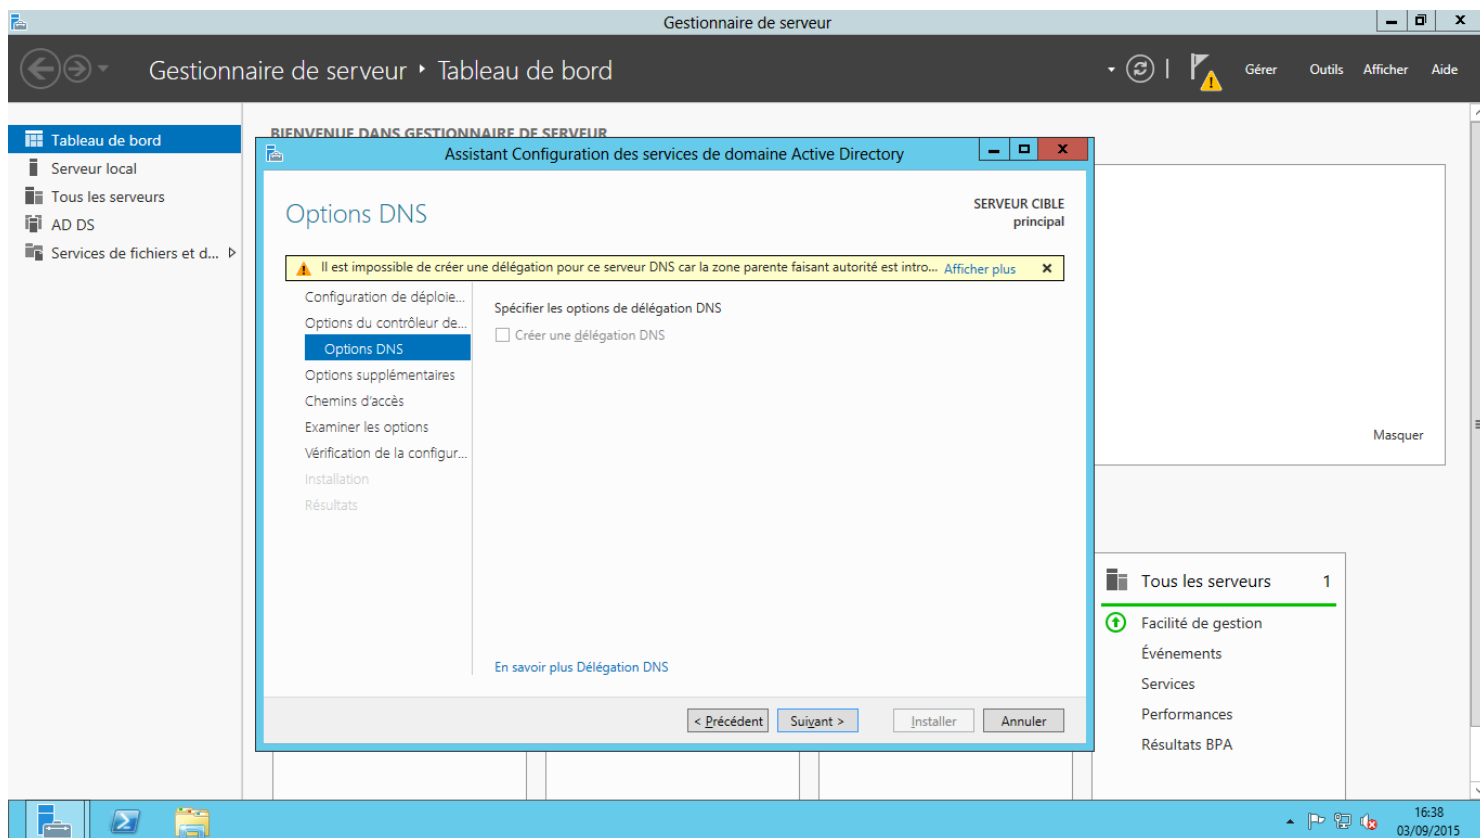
Gestionnaire de serveur

Gestionnaire de serveur • Tableau de bord

Gérer Outils Afficher Aide

Tableau de bord
Serveur local
Tous les serveurs
AD DS
Services de fichiers et d...

BIENVENUE DANS GESTIONNAIRE DE SERVEUR

Assistant Configuration des services de domaine Active Directory

Options DNS

SERVEUR CIBLE
principal

Il est impossible de créer une délégation pour ce serveur DNS car la zone parente faisant autorité est intro... Afficher plus

Configuration de déploie...
Options du contrôleur de...
Options DNS
Options supplémentaires
Chemins d'accès
Examiner les options
Vérification de la configur...
Installation
Résultats

Spécifier les options de délégation DNS
Créer une délégation DNS

En savoir plus Délégation DNS

< Précédent Suivant > Installer Annuler

Masquer

Tous les serveurs 1
Facilité de gestion
Événements
Services
Performances
Résultats BPA

16:38
03/09/2015